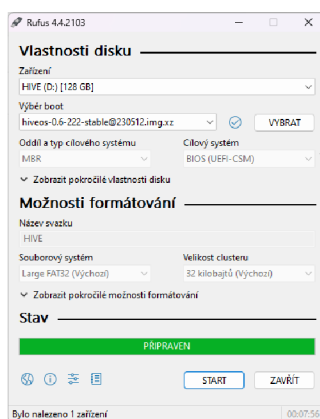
Rufus 4.4.2103

Vlastnosti disku

Zařízení

HIVE (D:) [128 GB]

Výběr boot

hiveos-0.6-222-stable@230512.img.xz

VYBRAT

Oddíl a typ cílového systému

MBR

Cílový systém

BIOS (UEFI-CSM)

Zobrazit pokročilé vlastnosti disku

Možnosti formátování

Název svazku

HIVE

Souborový systém

Large FAT32 (Výchozí)

Velikost clusteru

32 kilobajtů (Výchozí)

Zobrazit pokročilé možnosti formátování

Stav

PŘIPRAVEN

START

ZAVŘÍT

Bylo nalezeno 1 zařízení

00:07:56